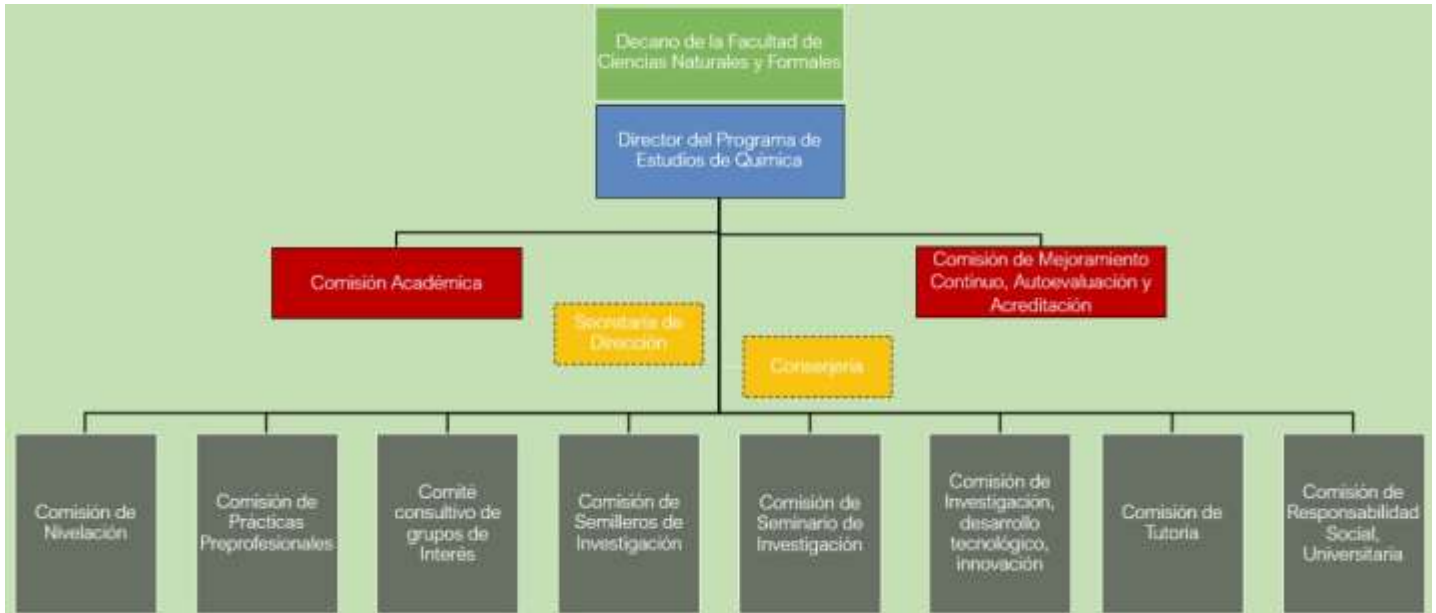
Decano de la Facultad de Ciencias Naturales y Formales

Director del Programa de Estudios de Química

Comisión Académica

Comisión de Mejoramiento Continuo, Autoevaluación y Acreditación

Secretaria de Dirección

Conserjería

Comisión de Nivelación

Comisión de Prácticas Preprofesionales

Comité consultivo de grupos de Interés

Comisión de Semilleros de Investigación

Comisión de Seminario de Investigación

Comisión de Investigación, desarrollo tecnológico, innovación

Comisión de Tutoría

Comisión de Responsabilidad Social, Universitaria